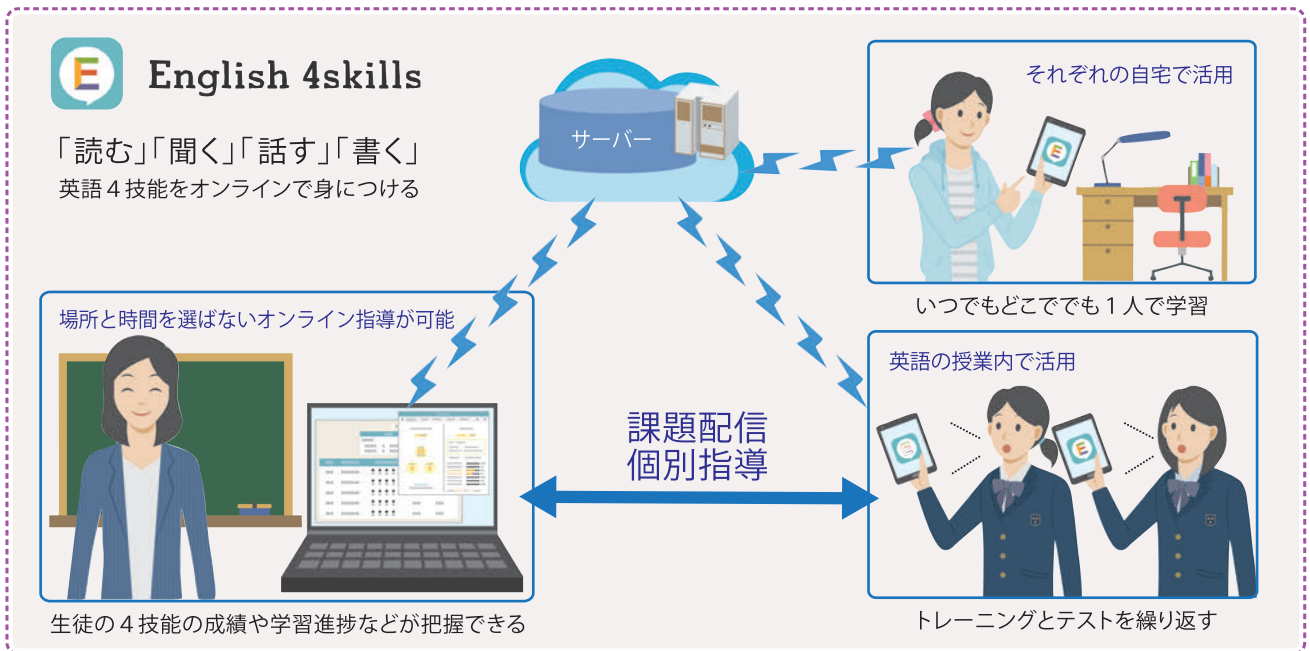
E

English 4skills

「読む」「聞く」「話す」「書く」
英語４技能をオンラインで身につける

サーバー

それぞれの自宅で活用

いつでもどこででも１人で学習

場所と時間を選ばないオンライン指導が可能

課題配信
個別指導

英語の授業内で活用

生徒の４技能の成績や学習進捗などが把握できる

トレーニングとテストを繰り返す